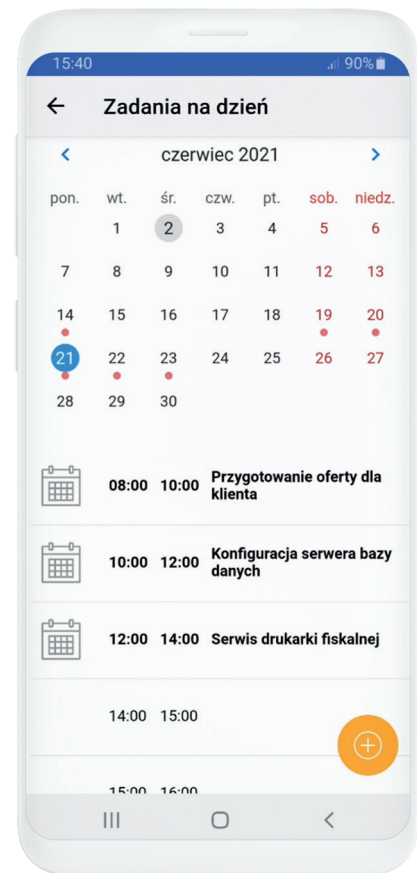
15:40 90%

Zadania na dzień

czerwiec 2021

| pon. | wt. | śr. | czw. | pt. | sob. | niedz. |
|---|---|---|---|---|---|---|
| | 1 | 2 | 3 | 4 | 5 | 6 |
| 7 | 8 | 9 | 10 | 11 | 12 | 13 |
| 14 | 15 | 16 | 17 | 18 | 19 | 20 |
| 21 | 22 | 23 | 24 | 25 | 26 | 27 |
| 28 | 29 | 30 | | | | |

08:00 10:00 Przygotowanie oferty dla klienta

10:00 12:00 Konfiguracja serwera bazy danych

12:00 14:00 Serwis drukarki fiskalnej

14:00 15:00

15:00 16:00